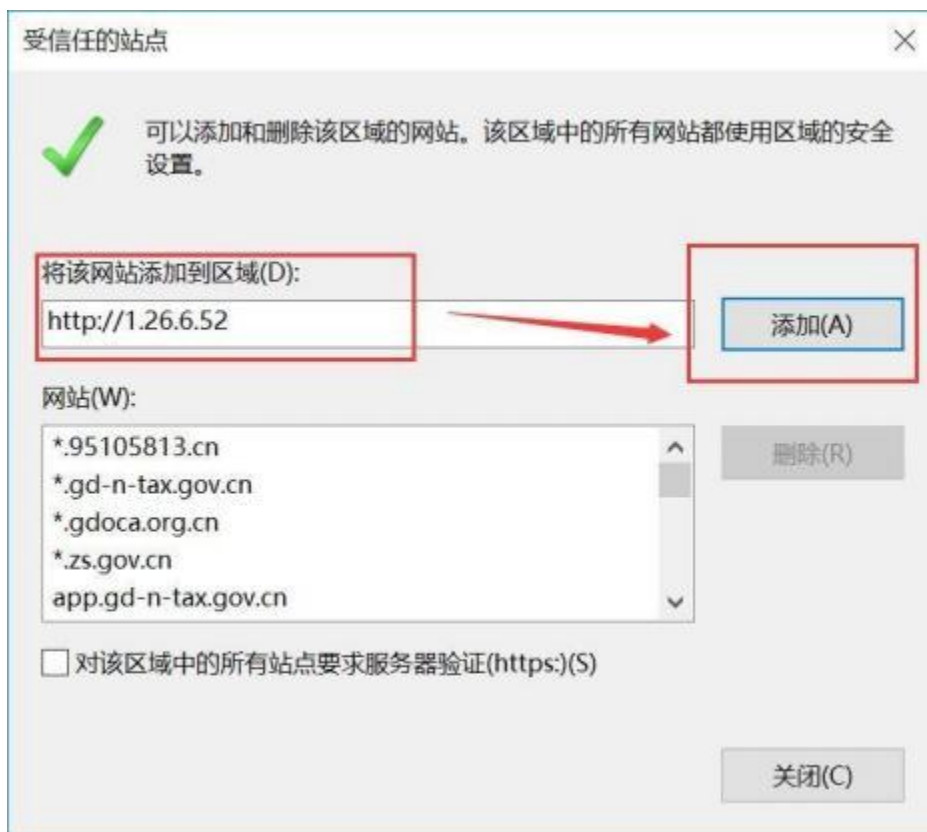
受信任的站点

×

可以添加和删除该区域的网站。该区域中的所有网站都使用区域的安全设置。

将该网站添加到区域(D):

http://1.26.6.52

添加(A)

网站(W):

*.95105813.cn
*.gd-n-tax.gov.cn
*.gdoca.org.cn
*.zs.gov.cn
app.gd-n-tax.gov.cn

删除(R)

对该区域中的所有站点要求服务器验证(https:)(S)

关闭(C)